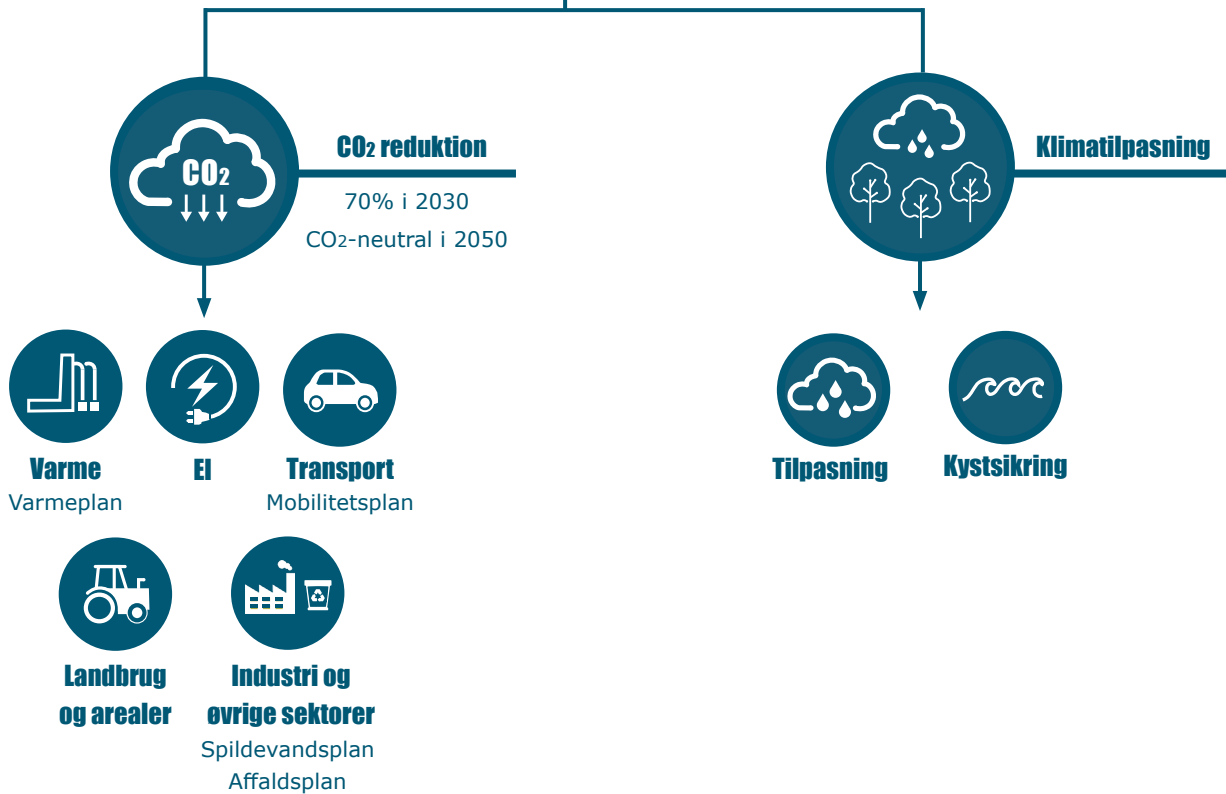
$CO_2$

$CO_2$ reduktion

70% i 2030

$CO_2$-neutral i 2050

Klimatilpasning

Varme
Varmeplan

El

Transport
Mobilitetsplan

Tilpasning

Kystsikring

Landbrug og arealer

Industri og øvrige sektorer
Spildevandsplan
Affaldsplan